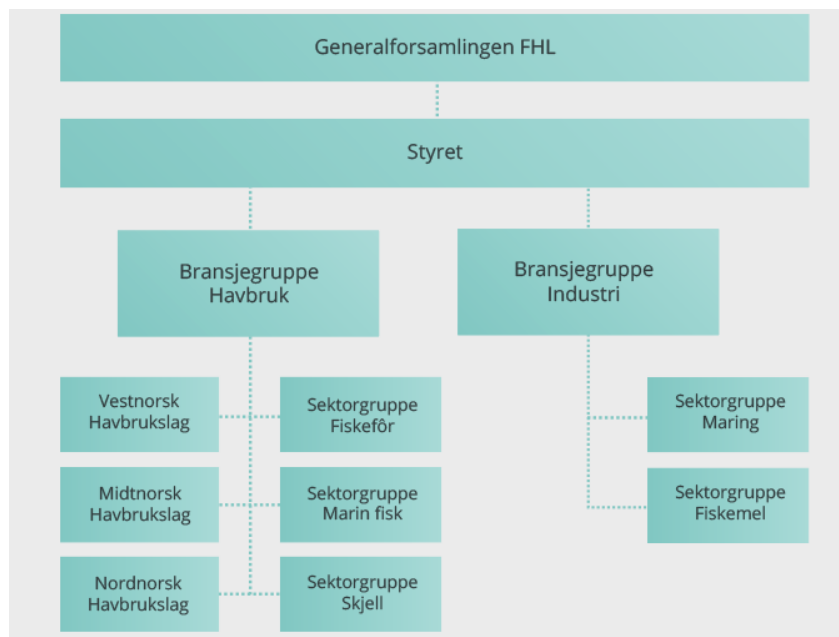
Generalforsamlingen FHL

Styret

Bransjegruppe Havbruk

Bransjegruppe Industri

Vestnorsk Havbrukslag

Sektorgruppe Fiskefôr

Midtnorsk Havbrukslag

Sektorgruppe Marin fisk

Nordnorsk Havbrukslag

Sektorgruppe Skjell

Sektorgruppe Maring

Sektorgruppe Fiskemel